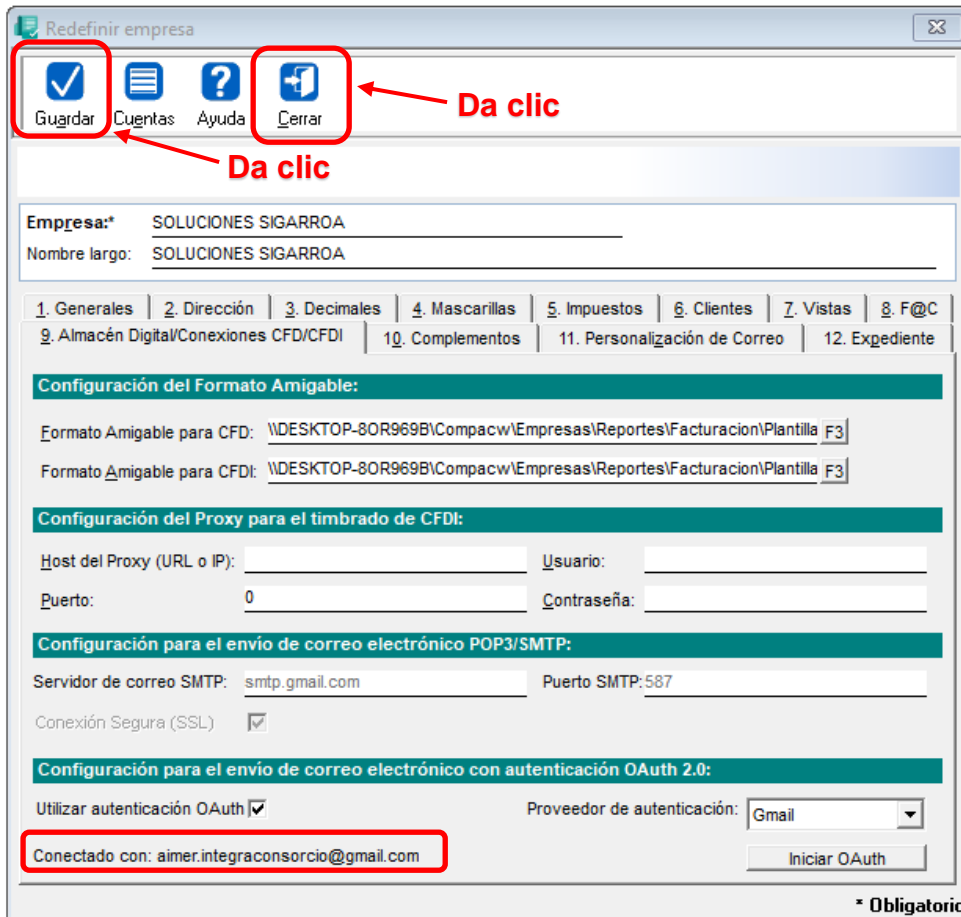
Redefinir empresa

Guardar Cuentas Ayuda Cerrar

Da clic

Da clic

Empresa:* SOLUCIONES SIGARROA
Nombre largo: SOLUCIONES SIGARROA

1. Generales | 2. Dirección | 3. Decimales | 4. Mascarillas | 5. Impuestos | 6. Clientes | 7. Vistas | 8. F@C
9. Almacén Digital/Conexiones CFD/CFDI | 10. Complementos | 11. Personalización de Correo | 12. Expediente

Configuración del Formato Amigable:

Formato Amigable para CFD: \\DESKTOP-8OR969B\Compacw\Empresas\Reportes\Facturacion\Plantilla F3
Formato Amigable para CFDI: \\DESKTOP-8OR969B\Compacw\Empresas\Reportes\Facturacion\Plantilla F3

Configuración del Proxy para el timbrado de CFDI:

Host del Proxy (URL o IP): Usuario:
Puerto: 0 Contraseña:

Configuración para el envío de correo electrónico POP3/SMTP:

Servidor de correo SMTP: smtp.gmail.com Puerto SMTP: 587
Conexión Segura (SSL)

Configuración para el envío de correo electrónico con autenticación OAuth 2.0:

Utilizar autenticación OAuth Proveedor de autenticación: Gmail

Conectado con: aimer.integraconsorcio@gmail.com Iniciar OAuth

* Obligatorio